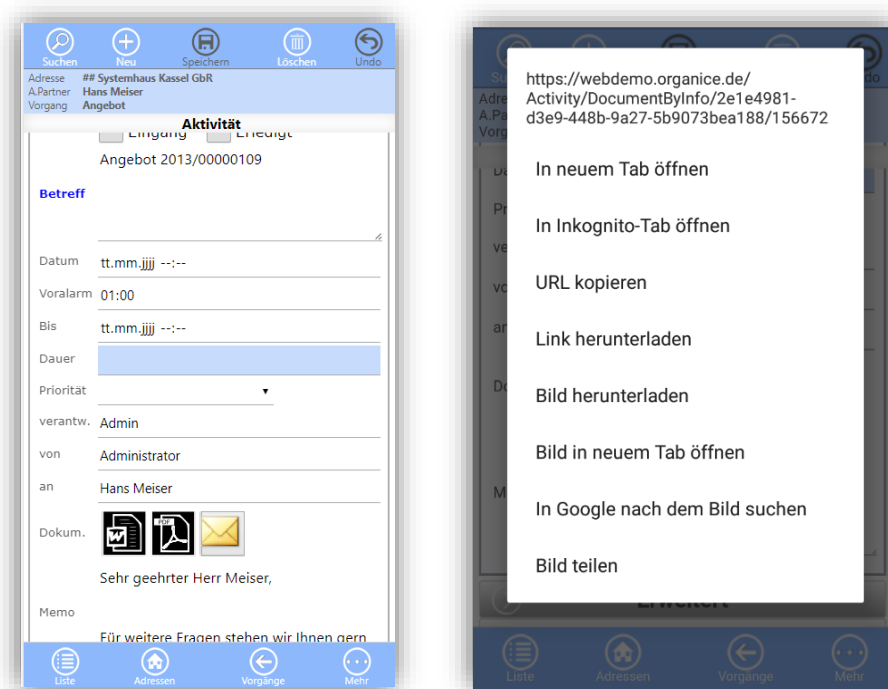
Suchen Neu Speichern Löschen Undo

Adresse ## Systemhaus Kassel GbR
A.Partner Hans Meiser
Vorgang Angebot

Aktivität

Eingang Erledigt

Angebot 2013/00000109

Betreff

Datum tt.mm.jjjj --:--

Voralarm 01:00

Bis tt.mm.jjjj --:--

Dauer

Priorität

verantw. Admin

von Administrator

an Hans Meiser

Dokum.

Sehr geehrter Herr Meiser,

Memo

Für weitere Fragen stehen wir Ihnen gern

Liste Adressen Vorgänge Mehr

https://webdemo.organice.de/Activity/DocumentByInfo/2e1e4981-d3e9-448b-9a27-5b9073bea188/156672

In neuem Tab öffnen

In Inkognito-Tab öffnen

URL kopieren

Link herunterladen

Bild herunterladen

Bild in neuem Tab öffnen

In Google nach dem Bild suchen

Bild teilen

Erweitert

Liste Adressen Vorgänge Mehr